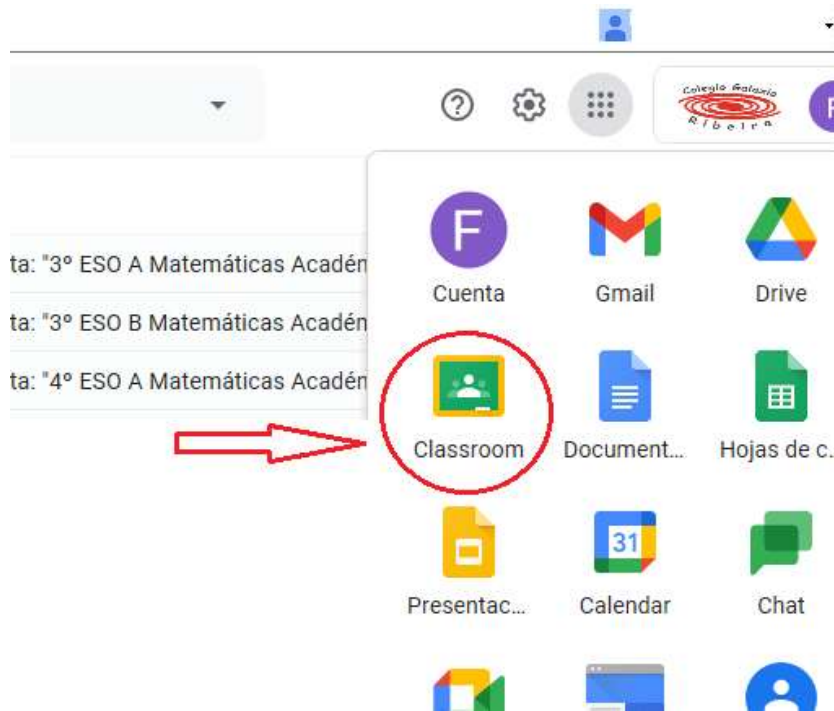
Colegio Galaxia Ribeira

ta: "3º ESO A Matemáticas Acadén

ta: "3º ESO B Matemáticas Acadén

ta: "4º ESO A Matemáticas Acadén

F
Cuenta

Gmail

Drive

Classroom

Document...

Hojas de c...

Presentac...

31
Calendar

Chat